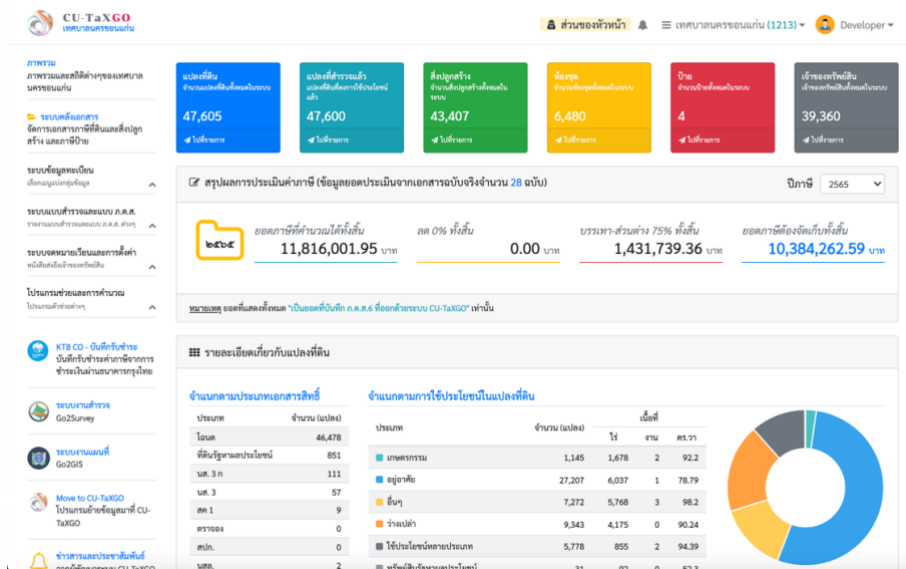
CU-TaXGO
เทศบาลนครขอนแก่น

ส่วนของหัวหน้า
เทศบาลนครขอนแก่น (1213)
Developer

ภาพรวม
ภาพรวมและสถิติต่างๆของเทศบาลนครขอนแก่น

ระบบคลังเอกสาร
จัดการเอกสารภาษีที่ดินและสิ่งปลูกสร้าง และภาษีป้าย

ระบบข้อมูลทะเบียน
เลือกเมนูเพื่อปรับข้อมูล

ระบบแบบสำรวจและแบบ ภ.ด.ส.
รายงานแบบสำรวจและแบบ ภ.ด.ส. ต่างๆ

ระบบจดหมายเวียนและการตั้งค่า
หนังสือส่งถึงเจ้าของทรัพย์สิน

โปรแกรมช่วยและการคำนวณ
โปรแกรมตัวช่วยต่างๆ

KTB CO - บันทึกรับชำระ
บันทึกรับชำระค่าภาษีจากการชำระเงินผ่านธนาคารกรุงไทย

ระบบงานสำรวจ
Go2Survey

ระบบงานแผนที่
Go2GIS

Move to CU-TaXGO
โปรแกรมย้ายข้อมูลมาที่ CU-TaXGO

ข่าวสารและประชาสัมพันธ์
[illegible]

แปลงที่ดิน
จำนวนแปลงที่ดินทั้งหมดในระบบ
47,605
ไปที่รายการ

แปลงที่สำรวจแล้ว
แปลงที่ดินที่สำรวจการใช้ประโยชน์แล้ว
47,600
ไปที่รายการ

สิ่งปลูกสร้าง
จำนวนสิ่งปลูกสร้างทั้งหมดในระบบ
43,407
ไปที่รายการ

ห้องชุด
จำนวนห้องชุดทั้งหมดในระบบ
6,480
ไปที่รายการ

ป้าย
จำนวนป้ายทั้งหมดในระบบ
4
ไปที่รายการ

เจ้าของทรัพย์สิน
เจ้าของทรัพย์สินทั้งหมดในระบบ
39,360
ไปที่รายการ

สรุปผลการประเมินค่าภาษี (ข้อมูลยอดประเมินจากเอกสารฉบับจริงจำนวน 28 ฉบับ)
ปีภาษี 2565

๒๕๖๕
ยอดภาษีที่คำนวณได้ทั้งสิ้น
11,816,001.95 บาท
ลด 0% ทั้งสิ้น
0.00 บาท
บรรเทา-ส่วนต่าง 75% ทั้งสิ้น
1,431,739.36 บาท
ยอดภาษีที่ต้องจัดเก็บทั้งสิ้น
10,384,262.59 บาท

หมายเหตุ ยอดที่แสดงทั้งหมด "เป็นยอดที่บันทึก ภ.ด.ส.6 ที่ออกด้วยระบบ CU-TaXGO" เท่านั้น

รายละเอียดเกี่ยวกับแปลงที่ดิน

จำแนกตามประเภทเอกสารสิทธิ์

| ประเภท | จำนวน (แปลง) |
|---|---|
| โฉนด | 46,478 |
| ที่ดินรัฐพาณสประโยชน์ | 851 |
| นส. 3 ก | 111 |
| นส. 3 | 57 |
| สค 1 | 9 |
| ตราจอง | 0 |
| สปก. | 0 |
| นสล. | 2 |

จำแนกตามการใช้ประโยชน์ในแปลงที่ดิน

| ประเภท | จำนวน (แปลง) | ไร่ | งาน | ตร.วา |
|---|---|---|---|---|
| เกษตรกรรม | 1,145 | 1,678 | 2 | 92.2 |
| อยู่อาศัย | 27,207 | 6,037 | 1 | 78.79 |
| อื่นๆ | 7,272 | 5,768 | 3 | 98.2 |
| ว่างเปล่า | 9,343 | 4,175 | 0 | 90.24 |
| ใช้ประโยชน์หลายประเภท | 5,778 | 855 | 2 | 94.39 |
| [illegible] | 31 | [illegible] | 0 | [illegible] |